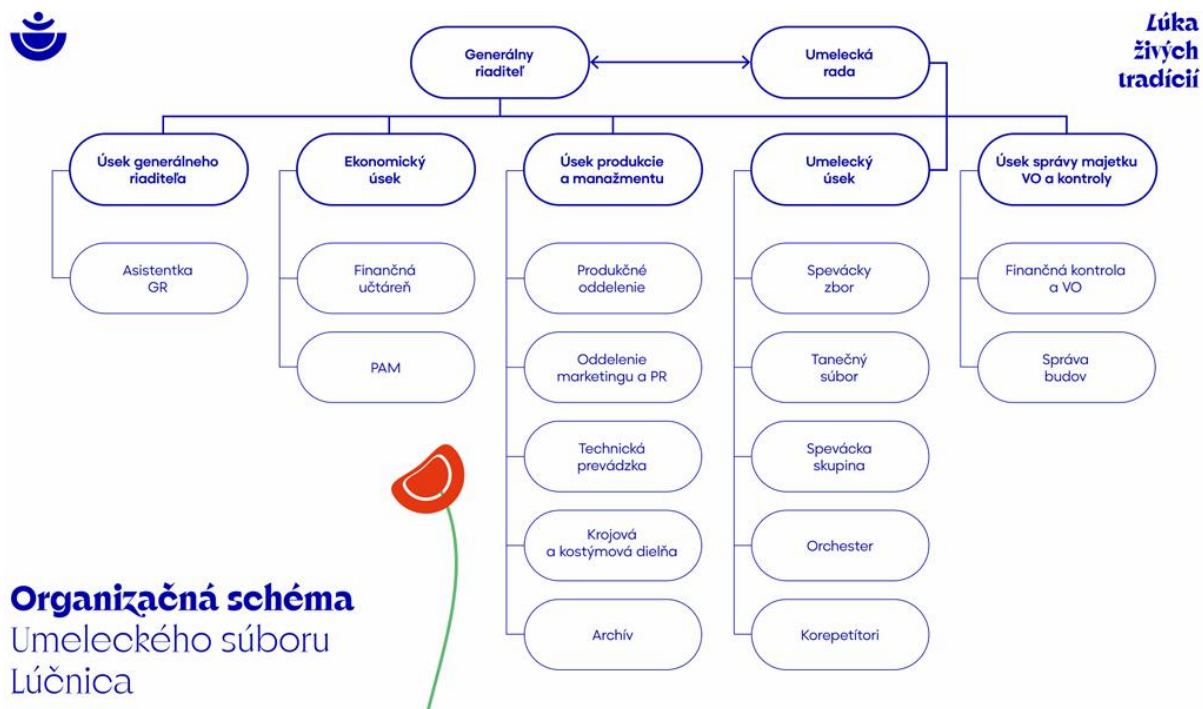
Lúka živých tradícií

Generálny riaditeľ

Umelecká rada

Úsek generálneho riaditeľa

Asistentka GR

Ekonomický úsek

Finančná učtáreň

PAM

Úsek produkcie a manažmentu

Produkčné oddelenie

Oddelenie marketingu a PR

Technická prevádzka

Krojová a kostýmová dielňa

Archív

Umelecký úsek

Spevácky zbor

Tanečný súbor

Spevácka skupina

Orchester

Korepetítori

Úsek správy majetku VO a kontroly

Finančná kontrola a VO

Správa budov

Organizačná schéma
Umeleckého súboru Lúčnica